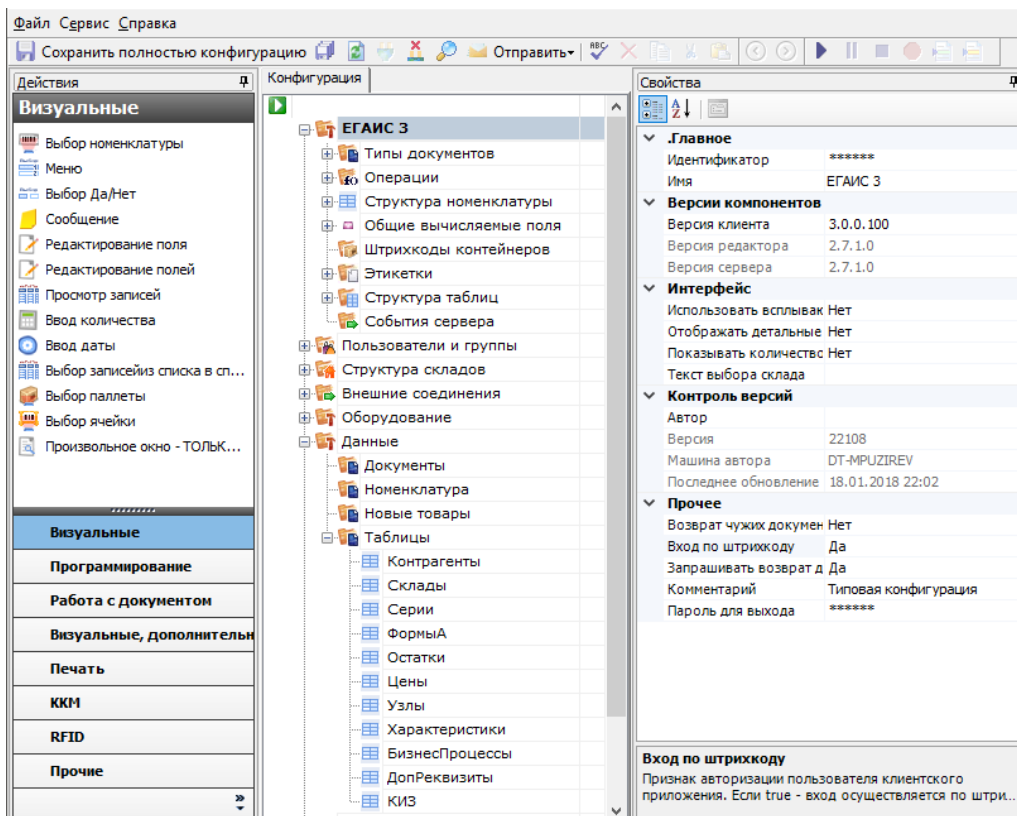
Файл Сервис Справка

Сохранить полностью конфигурацию Отправить

Действия

Визуальные

Выбор номенклатуры
Меню
Выбор Да/Нет
Сообщение
Редактирование поля
Редактирование полей
Просмотр записей
Ввод количества
Ввод даты
Выбор записейиз списка в сп...
Выбор паллеты
Выбор ячейки
Произвольное окно - ТОЛЬК...

Визуальные
Программирование
Работа с документом
Визуальные, дополнительн
Печать
ККМ
RFID
Прочие

Конфигурация

ЕГАИС 3
Типы документов
Операции
Структура номенклатуры
Общие вычисляемые поля
Штрихкоды контейнеров
Этикетки
Структура таблиц
События сервера
Пользователи и группы
Структура складов
Внешние соединения
Оборудование
Данные
Документы
Номенклатура
Новые товары
Таблицы
Контрагенты
Склады
Серии
ФормыА
Остатки
Цены
Узлы
Характеристики
БизнесПроцессы
ДопРеквизиты
КИЗ

Свойства

| | |
|---|---|
| .Главное | |
| Идентификатор | ****** |
| Имя | ЕГАИС 3 |
| Версии компонентов | |
| Версия клиента | 3.0.0.100 |
| Версия редактора | 2.7.1.0 |
| Версия сервера | 2.7.1.0 |
| Интерфейс | |
| Использовать всплывак | Нет |
| Отображать детальные | Нет |
| Показывать количествс | Нет |
| Текст выбора склада | |
| Контроль версий | |
| Автор | |
| Версия | 22108 |
| Машина автора | DT-MPUZIREV |
| Последнее обновление | 18.01.2018 22:02 |
| Прочее | |
| Возврат чужих докумен | Нет |
| Вход по штрихкоду | Да |
| Запрашивать возврат д | Да |
| Комментарий | Типовая конфигурация |
| Пароль для выхода | ****** |

Вход по штрихкоду
Признак авторизации пользователя клиентского приложения. Если true - вход осуществляется по штри...